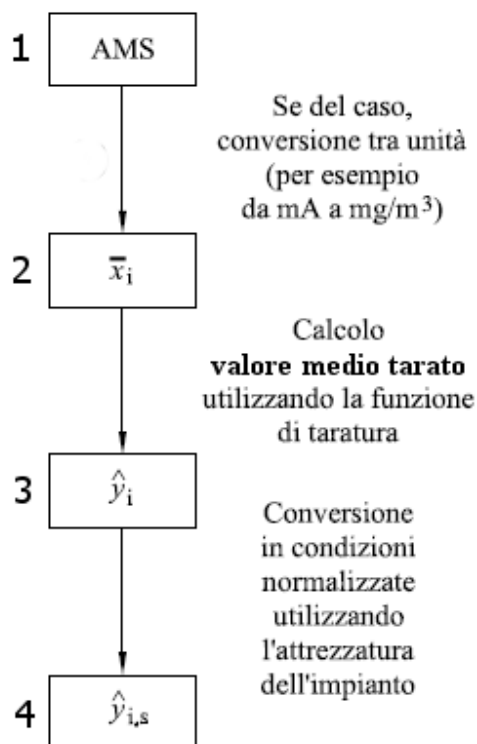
1 AMS

Se del caso, conversione tra unità (per esempio da mA a mg/m³)

2 $\bar{x}_i$

Calcolo **valore medio tarato** utilizzando la funzione di taratura

3 $\hat{y}_i$

Conversione in condizioni normalizzate utilizzando l'attrezzatura dell'impianto

4 $\hat{y}_{i,s}$